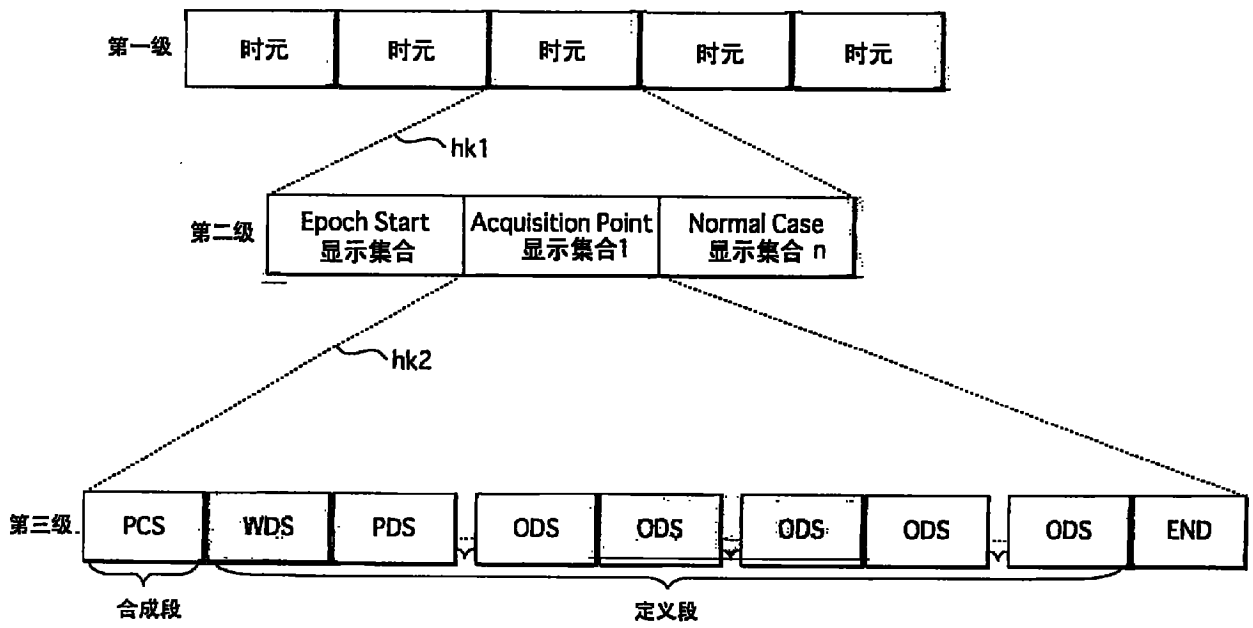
第一级

| 时元 | 时元 | 时元 | 时元 | 时元 |
|---|---|---|---|---|

hk1

第二级

| Epoch Start 显示集合 | Acquisition Point 显示集合1 | Normal Case 显示集合 n |
|---|---|---|

hk2

第三级

| PCS | WDS | PDS | ODS | ODS | ODS | ODS | ODS | END |
|---|---|---|---|---|---|---|---|---|

合成段

定义段